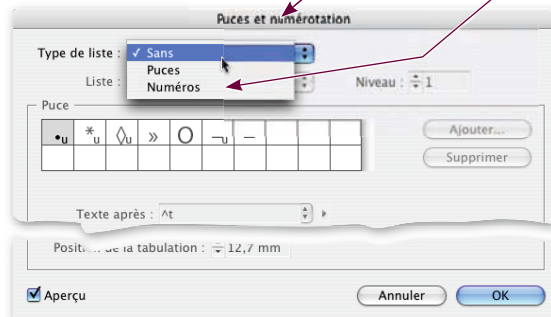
Puces et numérotation

Type de liste : ✓ Sans
Puces
Numéros

Liste :

Niveau : 1

Puce

| •ᵤ | *ᵤ | ◊ᵤ | » | O | ¬ᵤ | – | | | |
|---|---|---|---|---|---|---|---|---|---|
| | | | | | | | | | |

Ajouter...

Supprimer

Texte après : ^t

Posit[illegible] de la tabulation : 12,7 mm

Aperçu

Annuler

OK